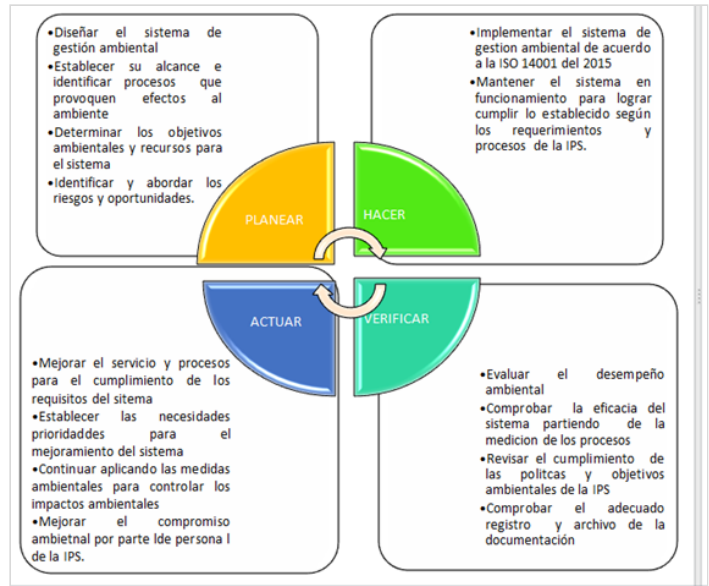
•Diseñar el sistema de gestión ambiental
•Establecer su alcance e identificar procesos que provoquen efectos al ambiente
•Determinar los objetivos ambientales y recursos para el sistema
•Identificar y abordar los riesgos y oportunidades.

•Implementar el sistema de gestion ambiental de acuerdo a la ISO 14001 del 2015
•Mantener el sistema en funcionamiento para lograr cumplir lo establecido según los requerimientos y procesos de la IPS.

PLANEAR

HACER

ACTUAR

VERIFICAR

•Mejorar el servicio y procesos para el cumplimiento de los requisitos del sistema
•Establecer las necesidades prioridaddes para el mejoramiento del sistema
•Continuar aplicando las medidas ambientales para controlar los impactos ambientales
•Mejorar el compromiso ambietnal por parte lde persona l de la IPS.

•Evaluar el desempeño ambiental
•Comprobar la eficacia del sistema partiendo de la medicion de los procesos
•Revisar el cumplimiento de las politcas y objetivos ambientales de la IPS
•Comprobar el adecuado registro y archivo de la documentación